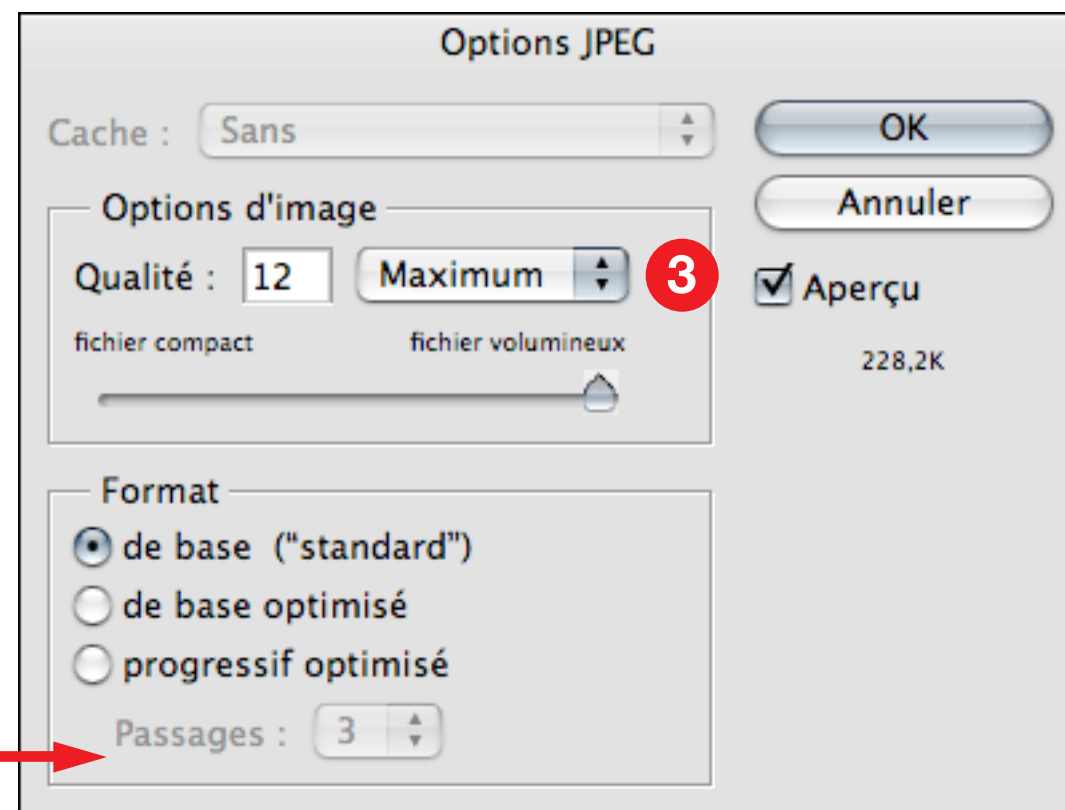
Options JPEG

Cache : Sans

OK

Annuler

Options d'image

Qualité : 12 Maximum

3

Aperçu

fichier compact fichier volumineux

228,2K

Format

de base ("standard")

de base optimisé

progressif optimisé

Passages : 3